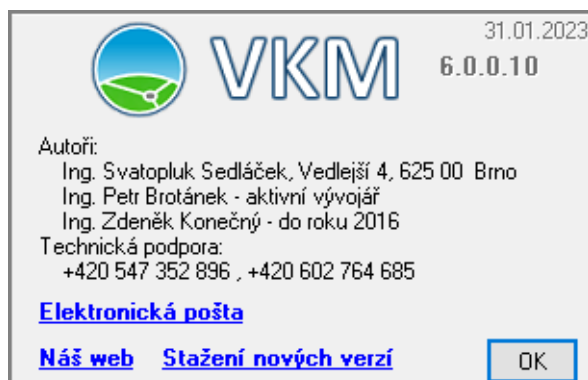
31.01.2023
VKM
6.0.0.10

Autoři:
Ing. Svatopluk Sedláček, Vedlejší 4, 625 00 Brno
Ing. Petr Brotánek - aktivní vývojář
Ing. Zdeněk Konečný - do roku 2016
Technická podpora:
+420 547 352 896 , +420 602 764 685

Elektronická pošta

Náš web Stažení nových verzí

OK